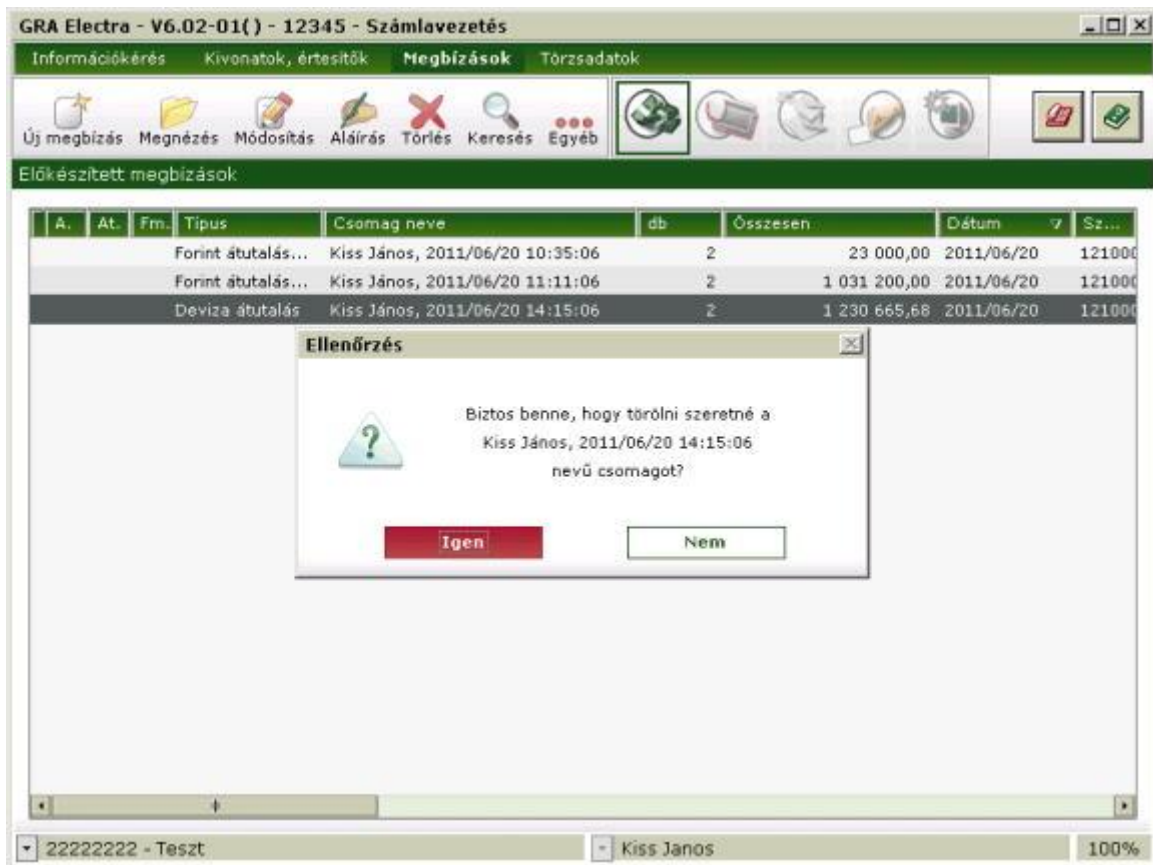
GRA Electra - V6.02-01( ) - 12345 - Számlavezetés

Információkérés Kivonatok, értesítők Megbízások Törzsadatok

Új megbízás Megnézés Módosítás Aláírás Törlés Keresés Egyéb

Előkészített megbízások

| A. | At. | Fm. | Tipus | Csomag neve | db | Összesen | Dátum | Sz... |
|---|---|---|---|---|---|---|---|---|
| | | | Forint átutalás... | Kiss János, 2011/06/20 10:35:06 | 2 | 23 000,00 | 2011/06/20 | 121000 |
| | | | Forint átutalás... | Kiss János, 2011/06/20 11:11:06 | 2 | 1 031 200,00 | 2011/06/20 | 121000 |
| | | | Deviza átutalás | Kiss János, 2011/06/20 14:15:06 | 2 | 1 230 665,68 | 2011/06/20 | 121000 |

Ellenőrzés

Biztos benne, hogy törölni szeretné a Kiss János, 2011/06/20 14:15:06 nevű csomagot?

Igen Nem

22222222 - Teszt Kiss Janos 100%